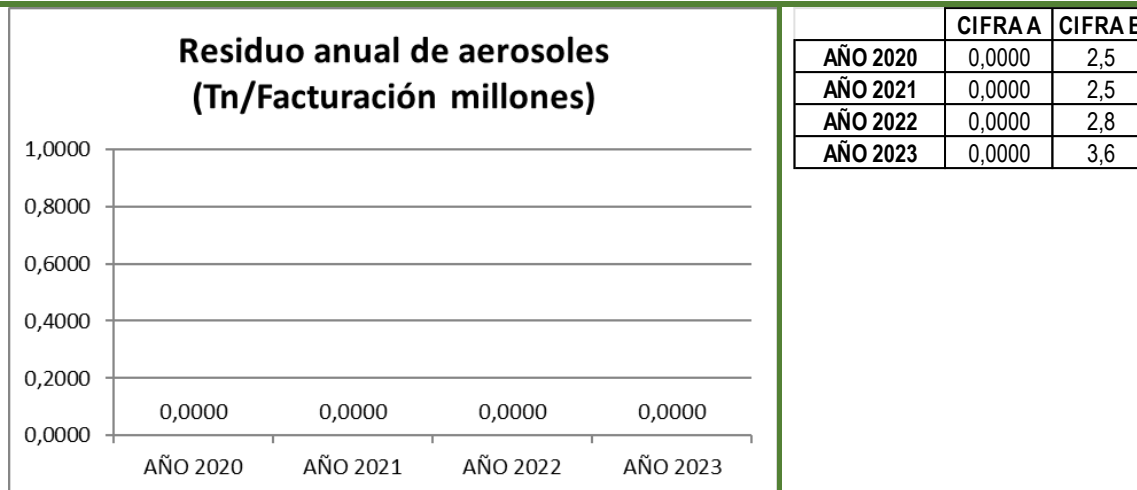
Residuo anual de aerosoles (Tn/Facturación millones)

1,0000
0,8000
0,6000
0,4000
0,2000
0,0000

0,0000 0,0000 0,0000 0,0000

AÑO 2020 AÑO 2021 AÑO 2022 AÑO 2023

| | CIFRA A | CIFRA B |
|---|---|---|
| AÑO 2020 | 0,0000 | 2,5 |
| AÑO 2021 | 0,0000 | 2,5 |
| AÑO 2022 | 0,0000 | 2,8 |
| AÑO 2023 | 0,0000 | 3,6 |